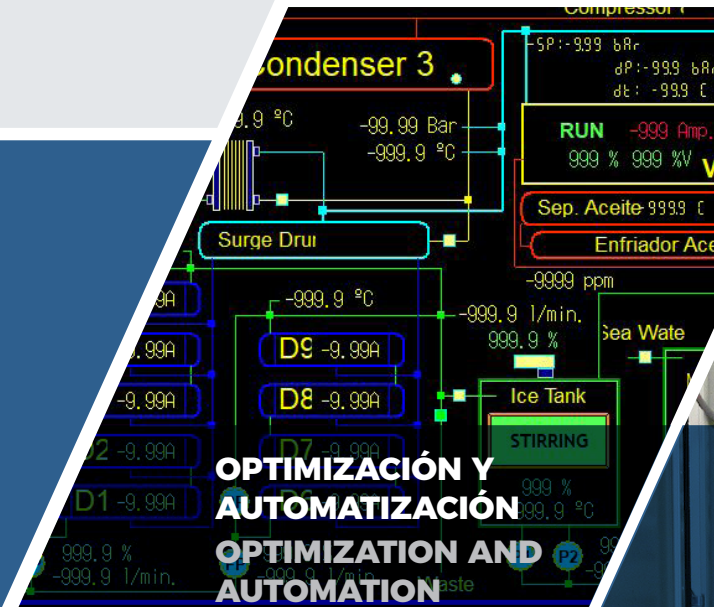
Compressor 1

SP:-9.99 bAr
dP:-99.9 bAr
dt: -99.9 C

Condenser 3

.9 °C
-99.99 Bar
-999.9 °C

RUN -999 Amp.
999 % 999 %V

Sep. Aceite 999.9 C
Enfriador Ace

Surge Dru

-9999 ppm

.99A
.99A
-9.99A
D2 -9.99A
D1 -9.99A

-999.9 °C
D9 -9.99A
D8 -9.99A
D7 -9.99A

-999.9 l/min.
999.9 %

Sea Wate

Ice Tank
STIRRING

999 %
999.9 °C

999.9 %
-999.9 l/min.

P1
P2

OPTIMIZACIÓN Y AUTOMATIZACIÓN
OPTIMIZATION AND AUTOMATION